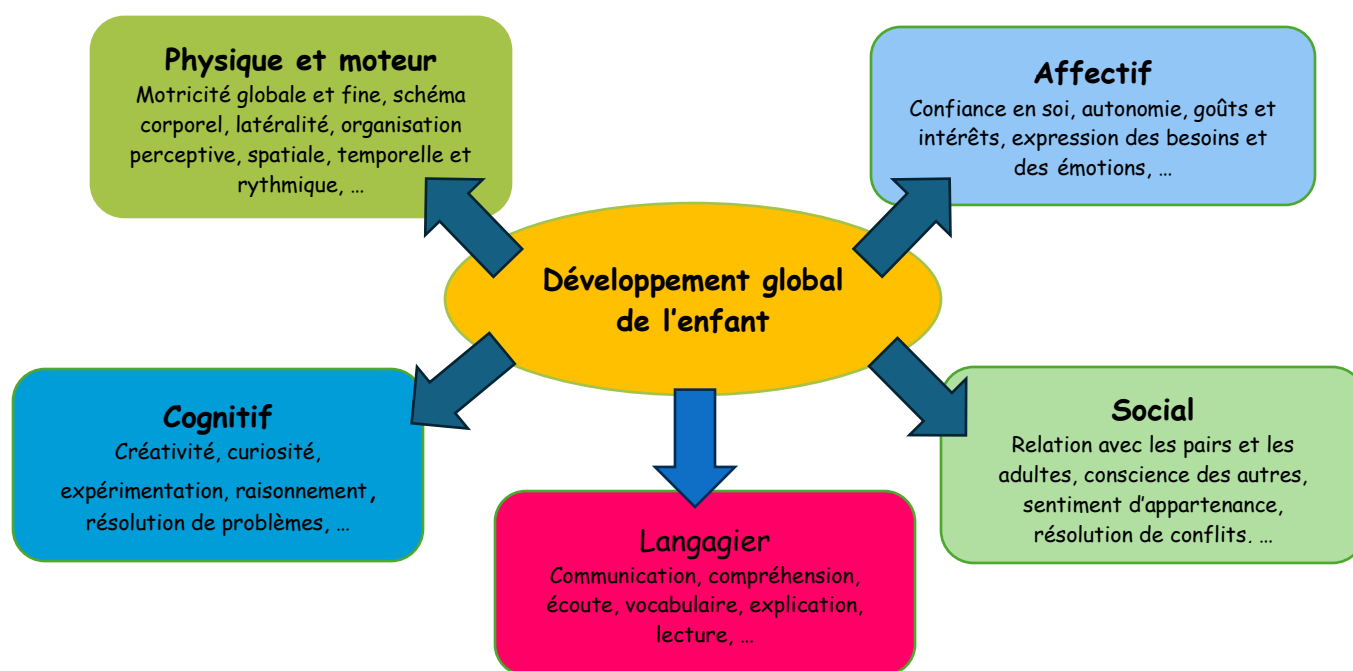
Physique et moteur
Motricité globale et fine, schéma corporel, latéralité, organisation perceptive, spatiale, temporelle et rythmique, …

Affectif
Confiance en soi, autonomie, goûts et intérêts, expression des besoins et des émotions, …

Développement global de l'enfant

Cognitif
Créativité, curiosité, expérimentation, raisonnement, résolution de problèmes, …

Social
Relation avec les pairs et les adultes, conscience des autres, sentiment d'appartenance, résolution de conflits. …

Langagier
Communication, compréhension, écoute, vocabulaire, explication, lecture, …